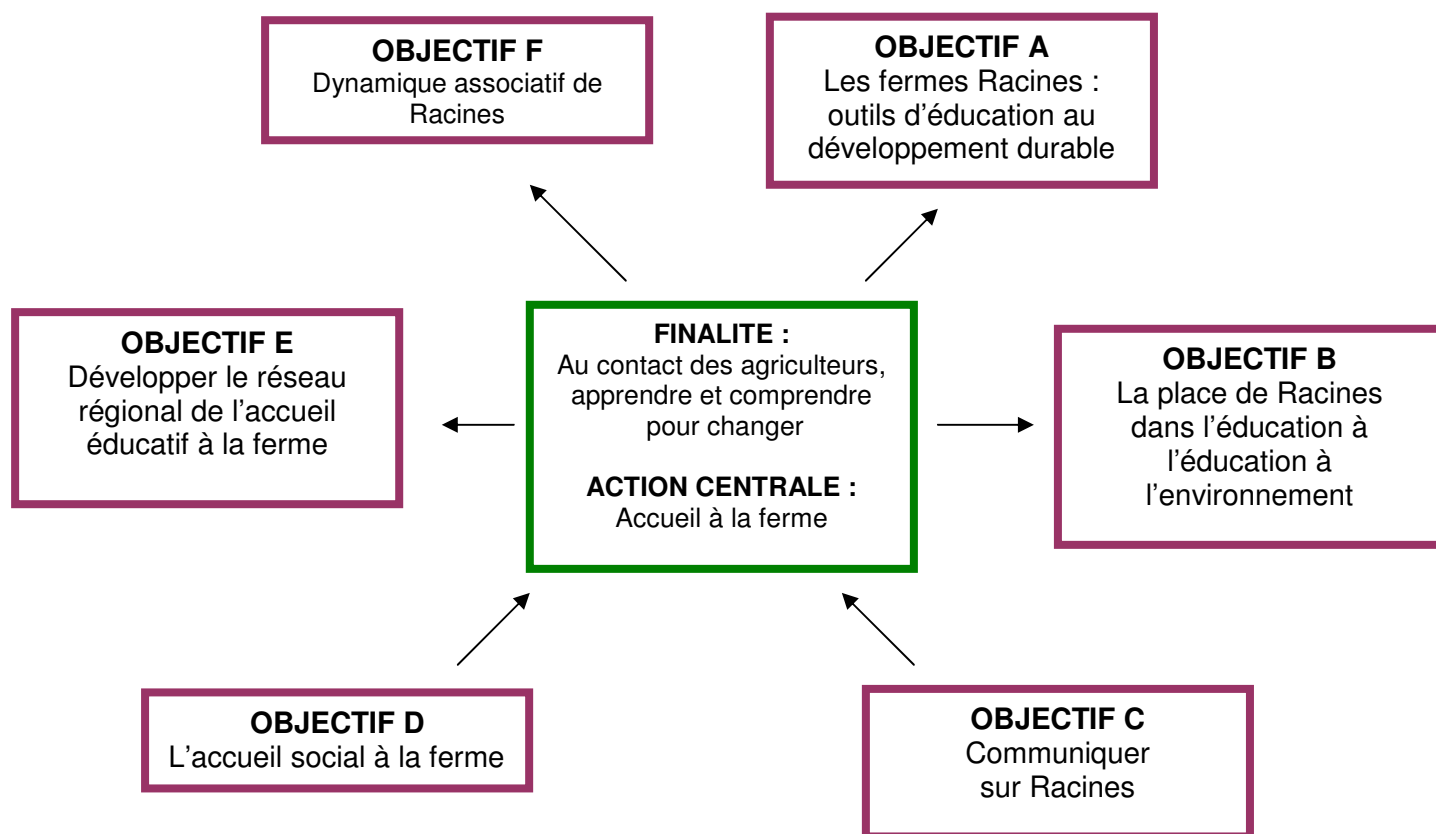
OBJECTIF F
Dynamique associatif de Racines

OBJECTIF A
Les fermes Racines : outils d’éducation au développement durable

OBJECTIF E
Développer le réseau régional de l’accueil éducatif à la ferme

FINALITE :
Au contact des agriculteurs, apprendre et comprendre pour changer

ACTION CENTRALE :
Accueil à la ferme

OBJECTIF B
La place de Racines dans l’éducation à l’éducation à l’environnement

OBJECTIF D
L’accueil social à la ferme

OBJECTIF C
Communiquer sur Racines